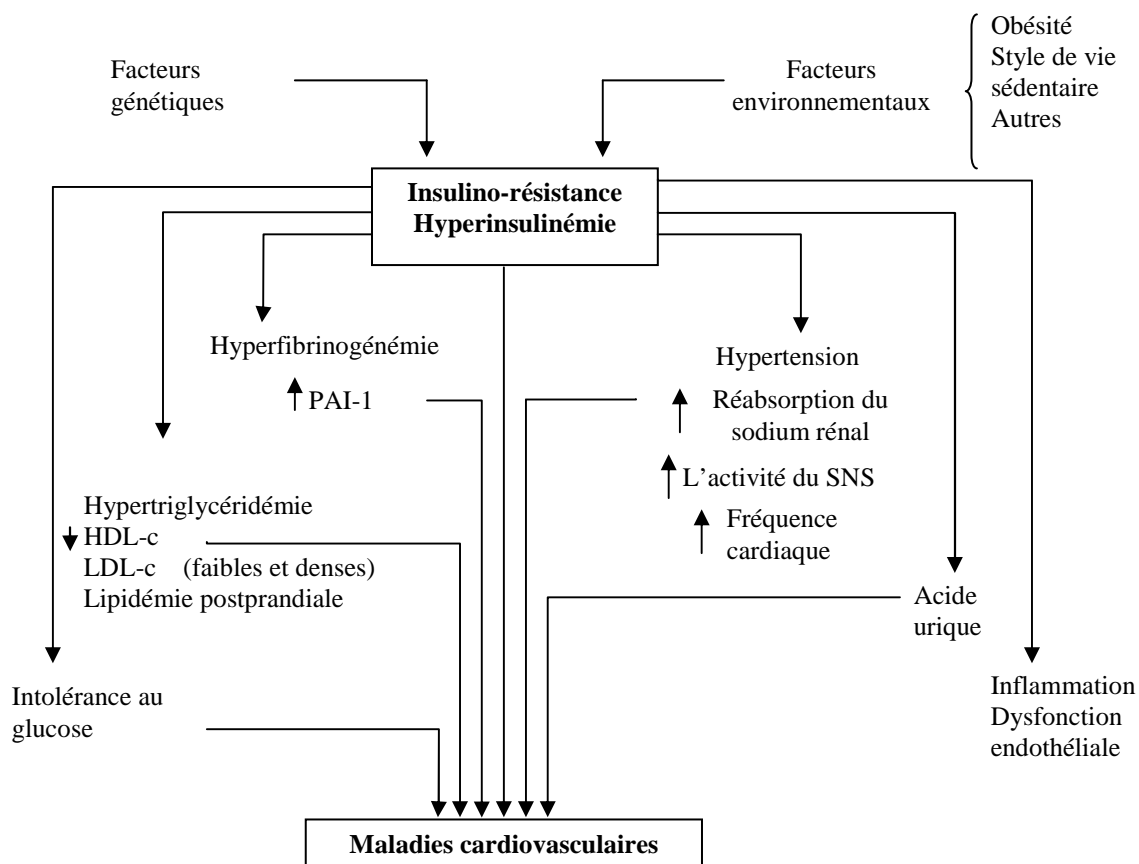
Facteurs génétiques

Facteurs environnementaux

Obésité
Style de vie sédentaire
Autres

**Insulino-résistance**
**Hyperinsulinémie**

Hyperfibrinogénémie
↑ PAI-1

Hypertension
↑ Réabsorption du sodium rénal
↑ L'activité du SNS
↑ Fréquence cardiaque

Hypertriglycéridémie
↓ HDL-c
LDL-c (faibles et denses)
Lipidémie postprandiale

Acide urique

Intolérance au glucose

Inflammation
Dysfonction endothéliale

**Maladies cardiovasculaires**